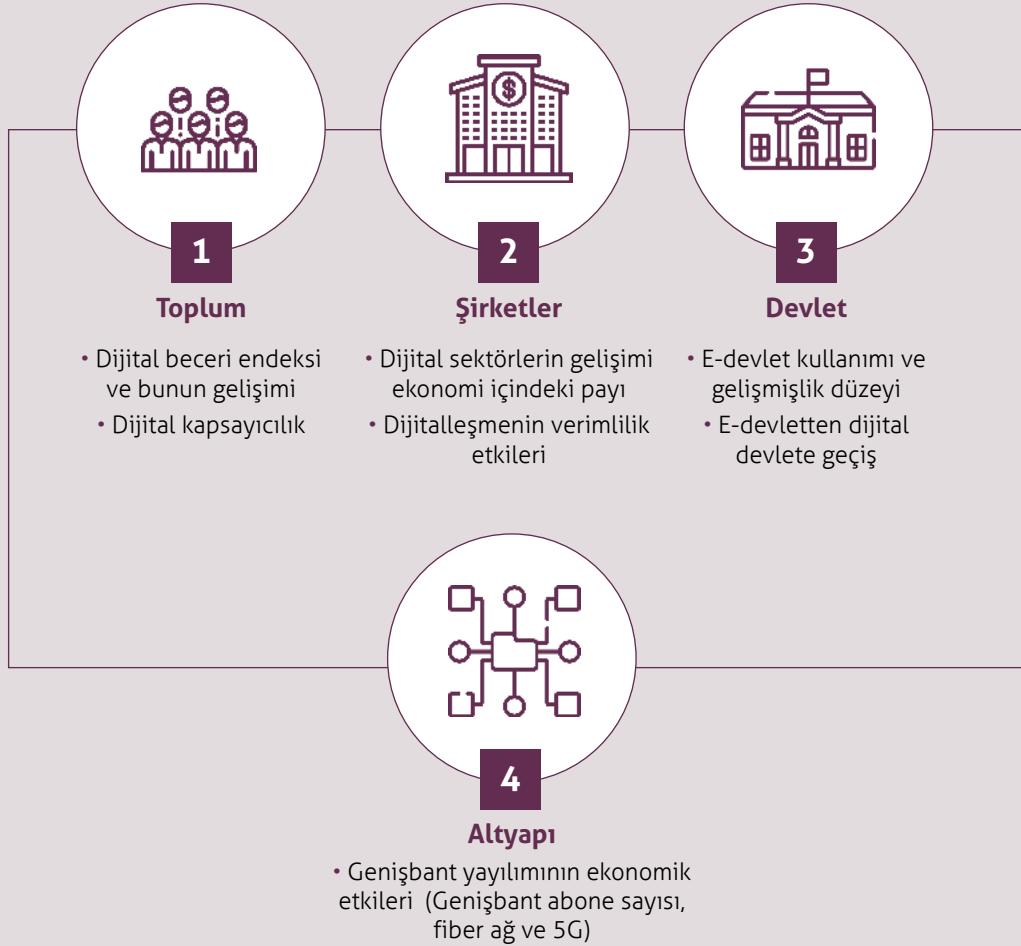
1

Toplum

• Dijital beceri endeksi ve bunun gelişimi

• Dijital kapsayıcılık

2

Şirketler

• Dijital sektörlerin gelişimi ekonomi içindeki payı

• Dijitalleşmenin verimlilik etkileri

3

Devlet

• E-devlet kullanımı ve gelişmişlik düzeyi

• E-devletten dijital devlete geçiş

4

Altyapı

• Genişbant yayılımının ekonomik etkileri (Genişbant abone sayısı, fiber ağ ve 5G)